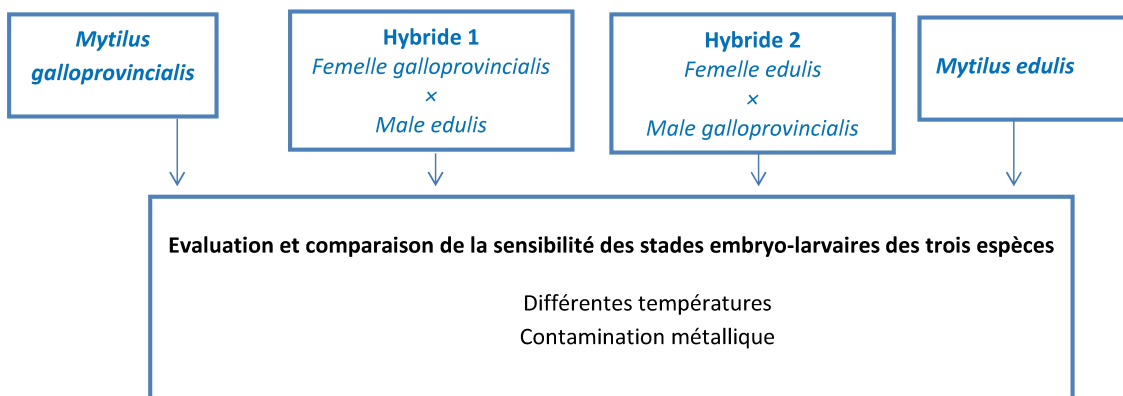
Mytilus galloprovincialis

Hybride 1
Femelle galloprovincialis
×
Male edulis

Hybride 2
Femelle edulis
×
Male galloprovincialis

Mytilus edulis

Evaluation et comparaison de la sensibilité des stades embryo-larvaires des trois espèces

Différentes températures
Contamination métallique